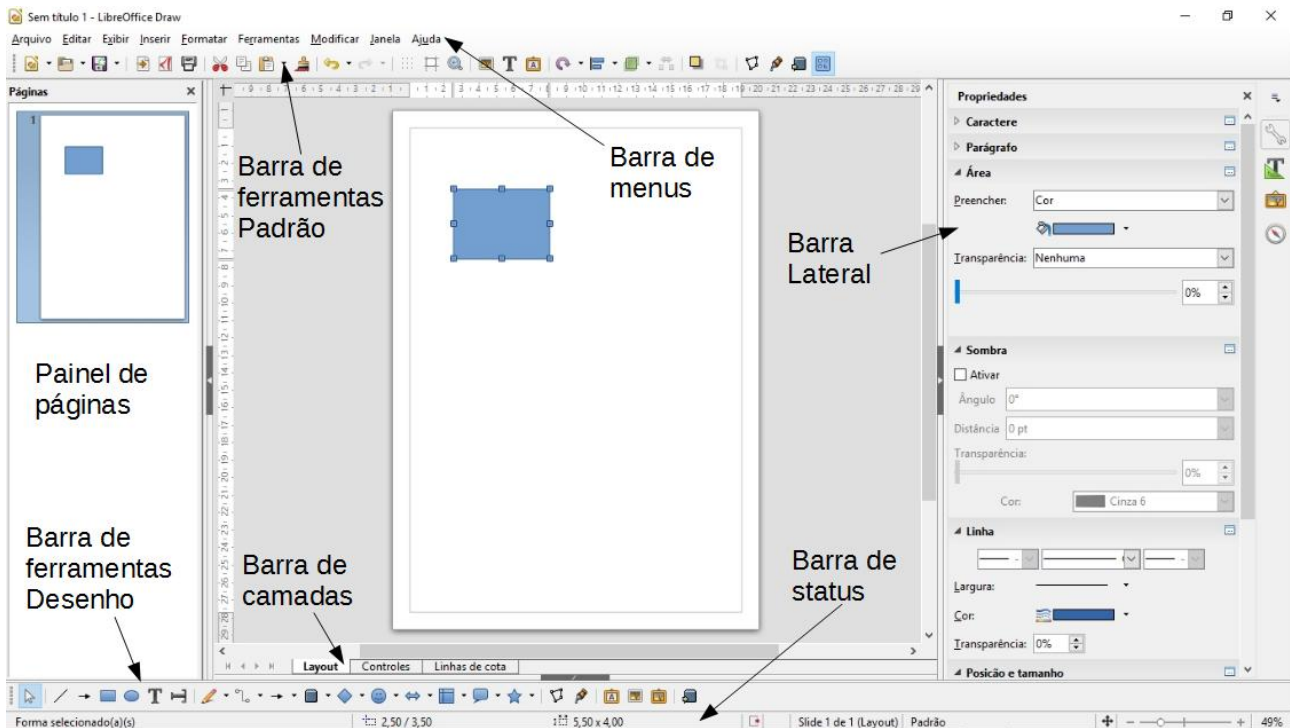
Sem título 1 - LibreOffice Draw

Arquivo Editar Exibir Inserir Formatar Ferramentas Modificar Janela Ajuda

Páginas

1

Barra de ferramentas Padrão

Barra de menus

Barra Lateral

Painel de páginas

Barra de ferramentas Desenho

Barra de camadas

Barra de status

Layout | Controles | Linhas de cota

Propriedades

Caractere

Parágrafo

Área

Preencher: Cor

Transparência: Nenhuma

0%

Sombra

Ativar

Ângulo 0°

Distância 0 pt

Transparência:

0%

Cor: Cinza 6

Linha

Largura:

Cor:

Transparência: 0%

Posição e tamanho

Forma selecionado(a)(s) | 2,50 / 3,50 | 5,50 x 4,00 | Slide 1 de 1 (Layout) | Padrão | 49%